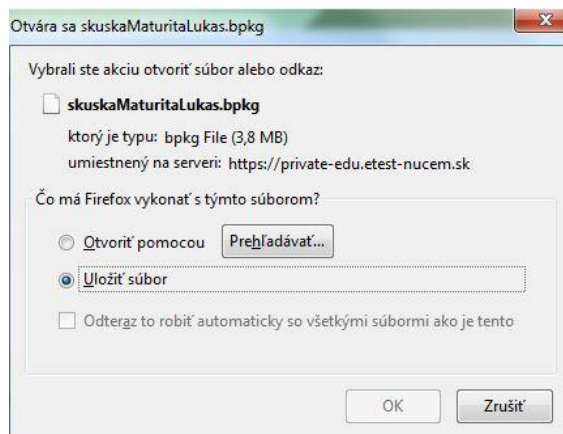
Otvára sa skuskaMaturitaLukas.bpkg

Vybrali ste akciu otvoriť súbor alebo odkaz:

skuskaMaturitaLukas.bpkg

ktorý je typu: bpkg File (3,8 MB)

umiestnený na serveri: https://private-edu.etest-nucem.sk

Čo má Firefox vykonať s týmto súborom?

Otvoriť pomocou

Prehľadávať...

Uložiť súbor

Odteraz to robiť automaticky so všetkými súbormi ako je tento

OK

Zrušiť